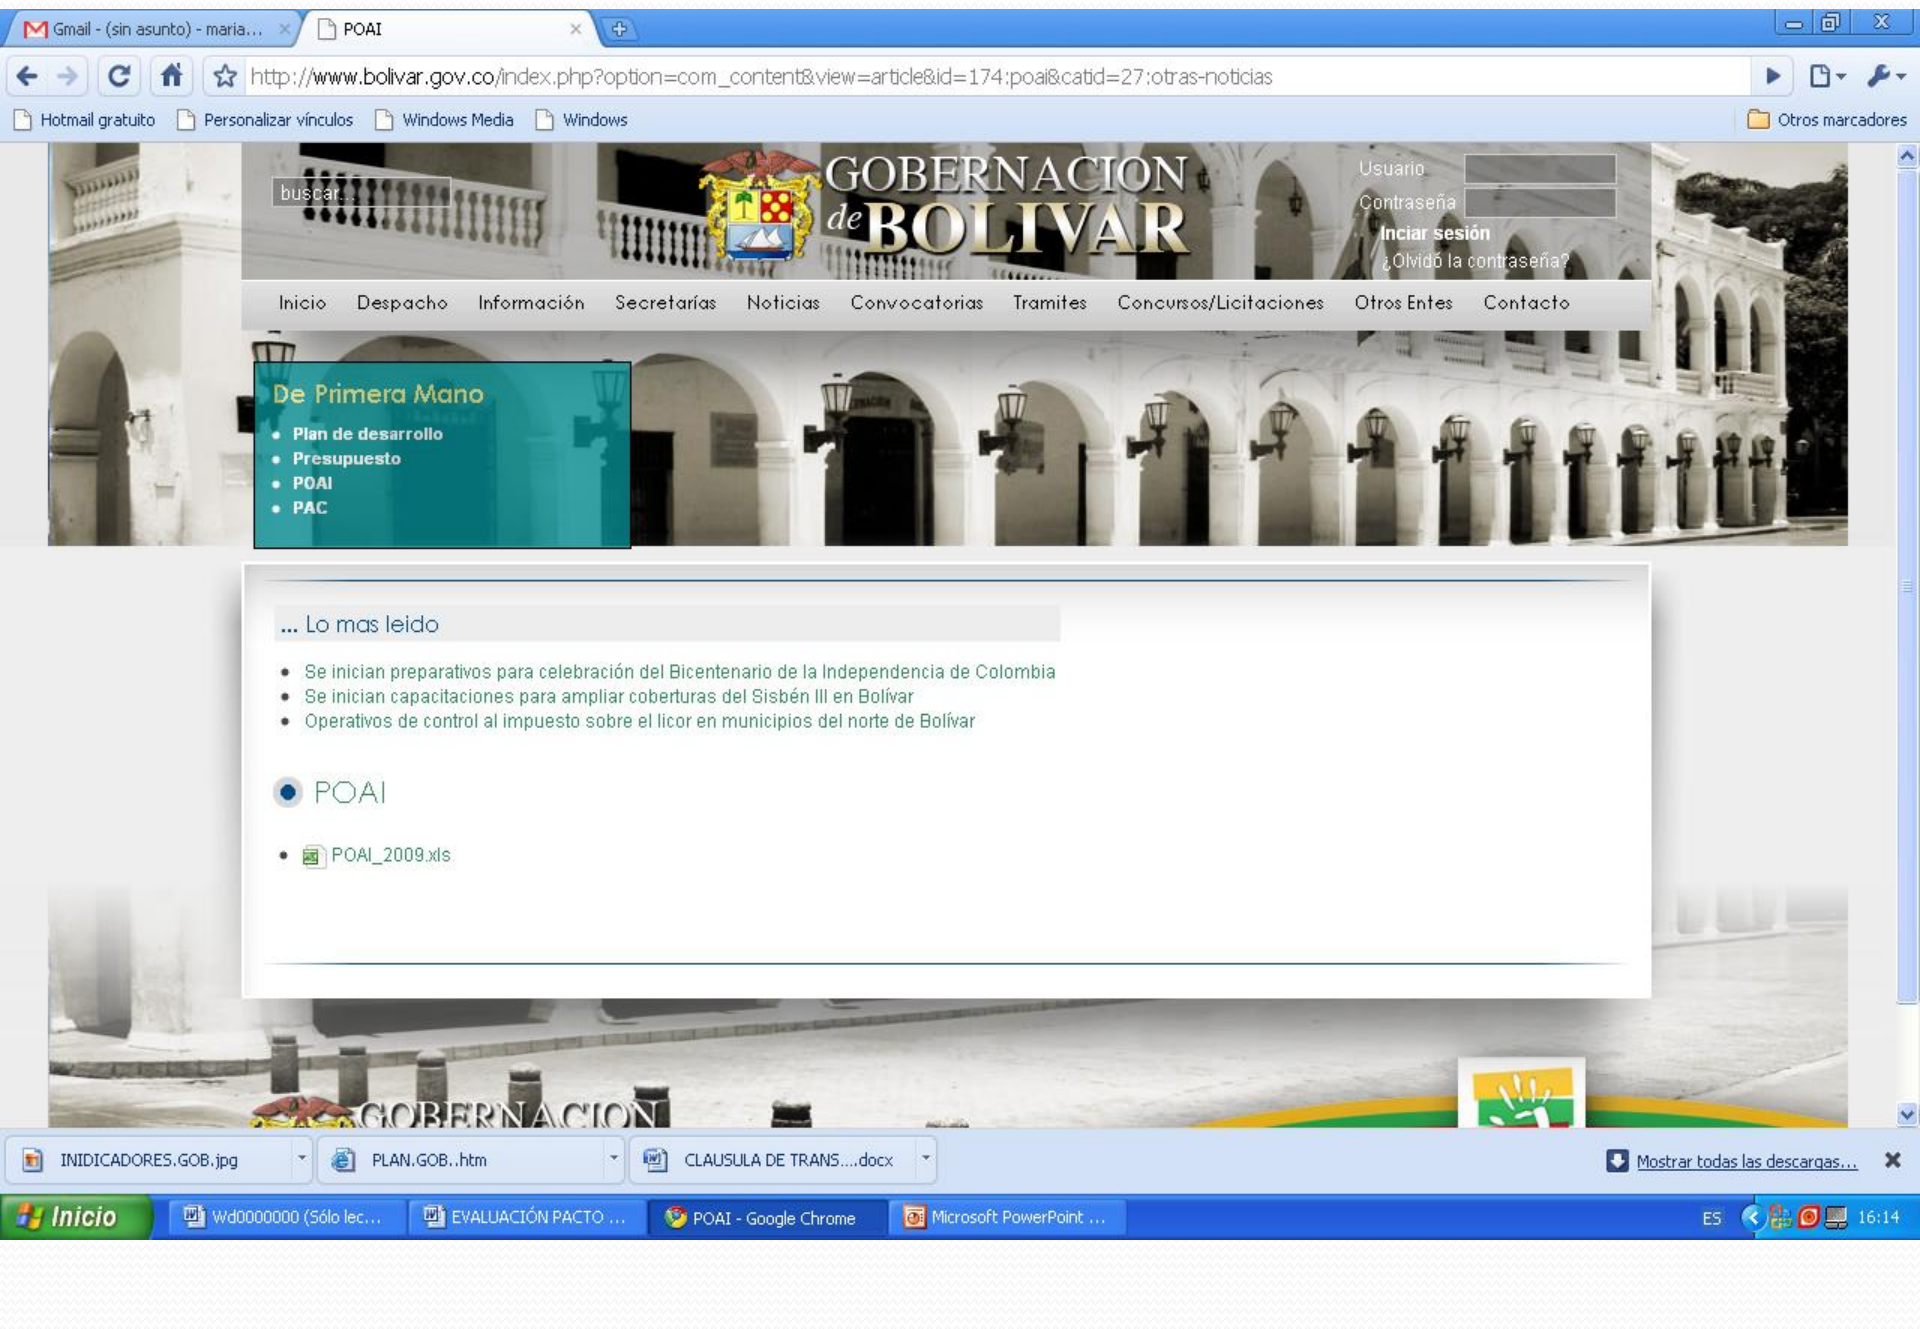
Gmail - (sin asunto) - maria...
POAI

http://www.bolivar.gov.co/index.php?option=com_content&view=article&id=174:poai&catid=27:otras-noticias

Hotmail gratuito
Personalizar vínculos
Windows Media
Windows
Otros marcadores

buscar...

GOBERNACION de BOLIVAR

Usuario
Contraseña
Inciar sesión
¿Olvidó la contraseña?

Inicio
Despacho
Información
Secretarías
Noticias
Convocatorias
Tramites
Concursos/Licitaciones
Otros Entes
Contacto

De Primera Mano
- Plan de desarrollo
- Presupuesto
- POAI
- PAC

... Lo mas leido
- Se inician preparativos para celebración del Bicentenario de la Independencia de Colombia
- Se inician capacitaciones para ampliar coberturas del Sisbén III en Bolívar
- Operativos de control al impuesto sobre el licor en municipios del norte de Bolívar

POAI

- POAI_2009.xls

GOBERNACION

INIDICADORES.GOB.jpg
PLAN.GOB..htm
CLAUSULA DE TRANS....docx
Mostrar todas las descargas...

Inicio
Wd0000000 (Sólo lec...
EVALUACIÓN PACTO ...
POAI - Google Chrome
Microsoft PowerPoint ...
ES
16:14